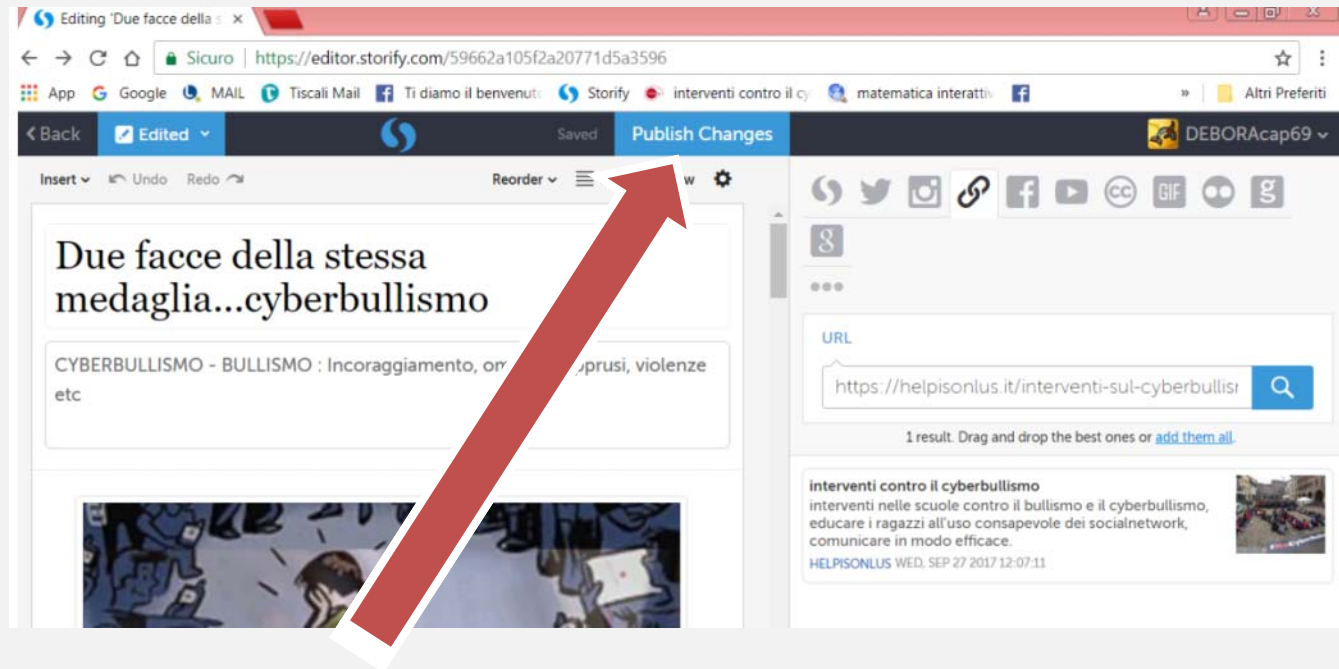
Editing 'Due facce della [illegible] ×

Sicuro | https://editor.storify.com/59662a105f2a20771d5a3596

App Google MAIL Tiscali Mail Ti diamo il benvenut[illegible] Storify interventi contro il c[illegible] matematica interatti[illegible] » Altri Preferiti

Back Edited Saved Publish Changes DEBORAcap69

Insert Undo Redo Reorder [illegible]w

Due facce della stessa medaglia...cyberbullismo

CYBERBULLISMO - BULLISMO : Incoraggiamento, om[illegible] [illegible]prusi, violenze etc

URL

https://helpisonlus.it/interventi-sul-cyberbullis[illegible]

1 result. Drag and drop the best ones or add them all.

interventi contro il cyberbullismo
interventi nelle scuole contro il bullismo e il cyberbullismo, educare i ragazzi all'uso consapevole dei socialnetwork, comunicare in modo efficace.
HELPISONLUS WED, SEP 27 2017 12:07:11